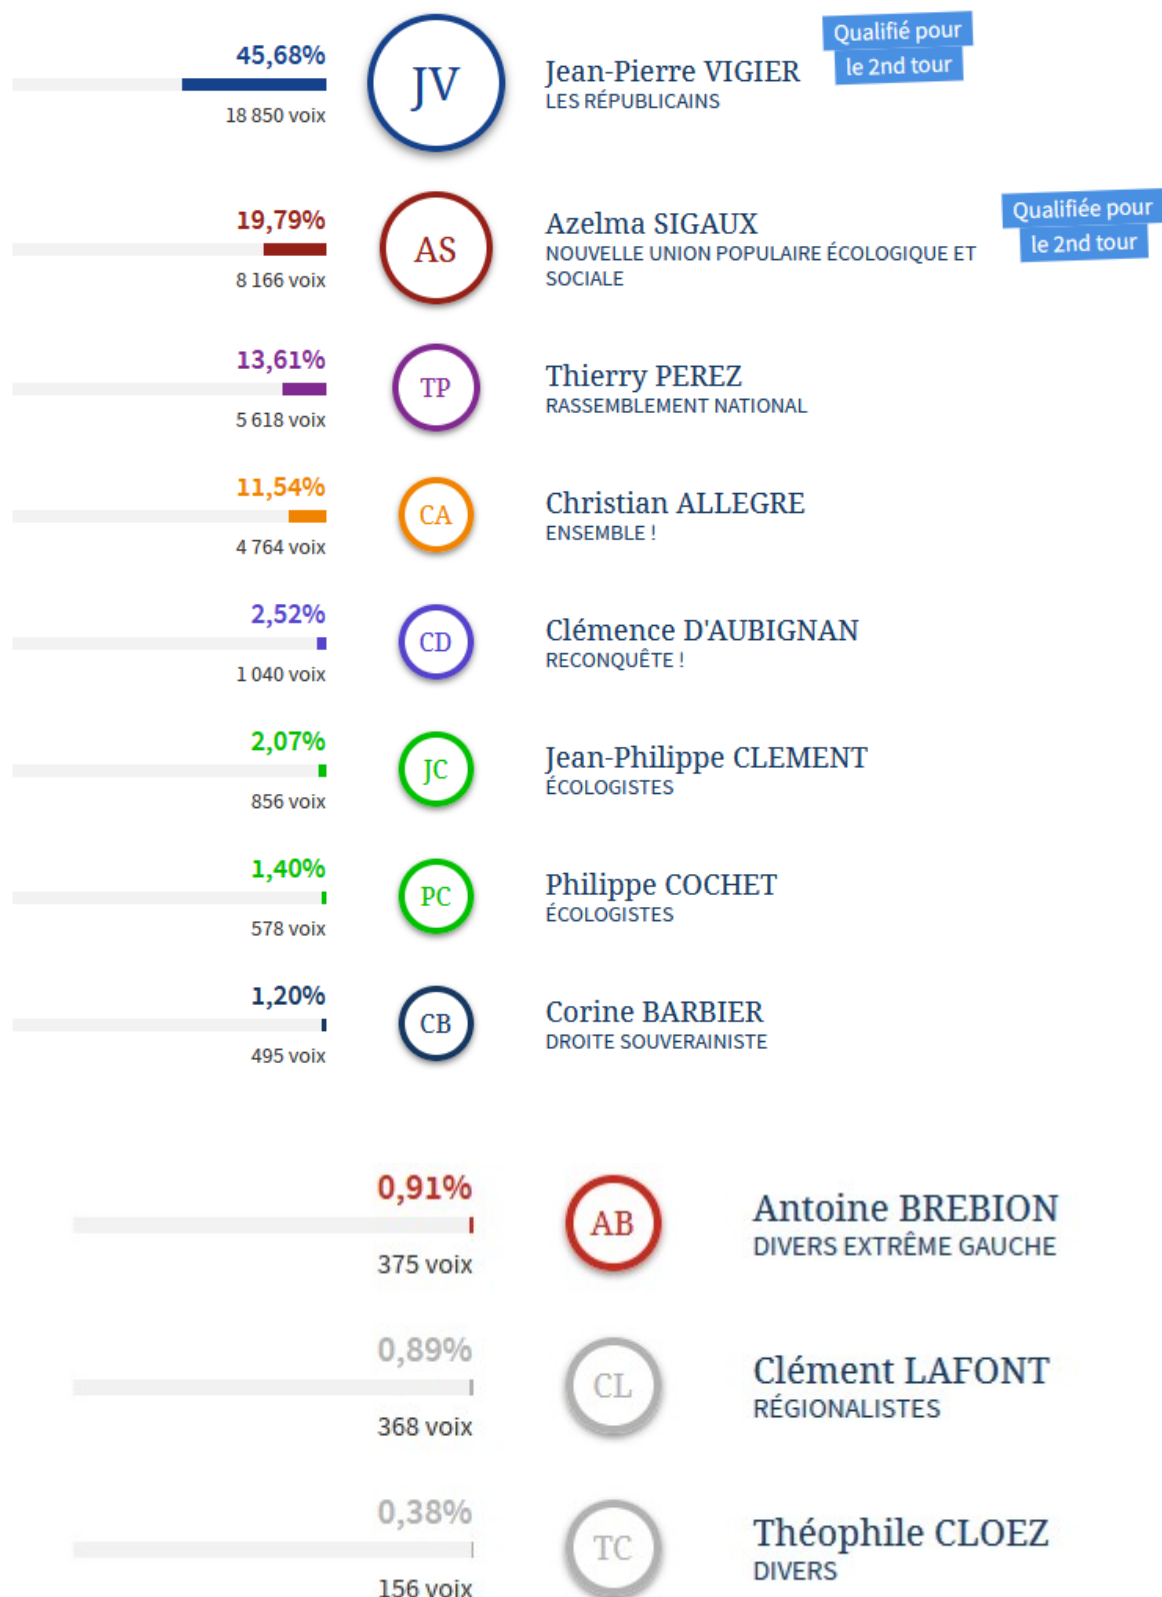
45,68%
18 850 voix
JV
Jean-Pierre VIGIER
LES RÉPUBLICAINS
Qualifié pour le 2nd tour

19,79%
8 166 voix
AS
Azelma SIGAUX
NOUVELLE UNION POPULAIRE ÉCOLOGIQUE ET SOCIALE
Qualifiée pour le 2nd tour

13,61%
5 618 voix
TP
Thierry PEREZ
RASSEMBLEMENT NATIONAL

11,54%
4 764 voix
CA
Christian ALLEGRE
ENSEMBLE !

2,52%
1 040 voix
CD
Clémence D'AUBIGNAN
RECONQUÊTE !

2,07%
856 voix
JC
Jean-Philippe CLEMENT
ÉCOLOGISTES

1,40%
578 voix
PC
Philippe COCHET
ÉCOLOGISTES

1,20%
495 voix
CB
Corine BARBIER
DROITE SOUVERAINISTE

0,91%
375 voix
AB
Antoine BREBION
DIVERS EXTRÊME GAUCHE

0,89%
368 voix
CL
Clément LAFONT
RÉGIONALISTES

0,38%
156 voix
TC
Théophile CLOEZ
DIVERS